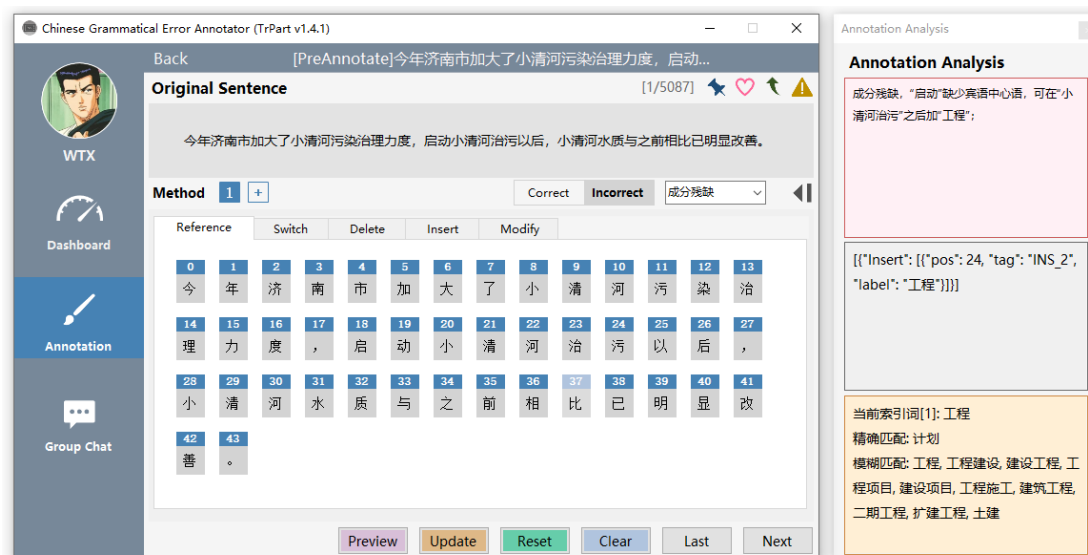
Chinese Grammatical Error Annotator (TrPart v1.4.1)

Back [PreAnnotate]今年济南市加大了小清河污染治理力度，启动...

WTX

Dashboard

Annotation

Group Chat

Original Sentence [1/5087]

今年济南市加大了小清河污染治理力度，启动小清河治污以后，小清河水质与之前相比已明显改善。

Method 1 +

Correct Incorrect 成分残缺

Reference Switch Delete Insert Modify

| 0 | 1 | 2 | 3 | 4 | 5 | 6 | 7 | 8 | 9 | 10 | 11 | 12 | 13 |
|---|---|---|---|---|---|---|---|---|---|---|---|---|---|
| 今 | 年 | 济 | 南 | 市 | 加 | 大 | 了 | 小 | 清 | 河 | 污 | 染 | 治 |
| 14 | 15 | 16 | 17 | 18 | 19 | 20 | 21 | 22 | 23 | 24 | 25 | 26 | 27 |
| 理 | 力 | 度 | ， | 启 | 动 | 小 | 清 | 河 | 治 | 污 | 以 | 后 | ， |
| 28 | 29 | 30 | 31 | 32 | 33 | 34 | 35 | 36 | 37 | 38 | 39 | 40 | 41 |
| 小 | 清 | 河 | 水 | 质 | 与 | 之 | 前 | 相 | 比 | 已 | 明 | 显 | 改 |
| 42 | 43 | | | | | | | | | | | | |
| 善 | 。 | | | | | | | | | | | | |

Preview Update Reset Clear Last Next

Annotation Analysis

Annotation Analysis

成分残缺，"启动"缺少宾语中心语，可在"小清河治污"之后加"工程"；

[{"Insert": [{"pos": 24, "tag": "INS_2", "label": "工程"}]}]

当前索引词[1]: 工程
精确匹配: 计划
模糊匹配: 工程, 工程建设, 建设工程, 工程项目, 建设项目, 工程施工, 建筑工程, 二期工程, 扩建工程, 土建